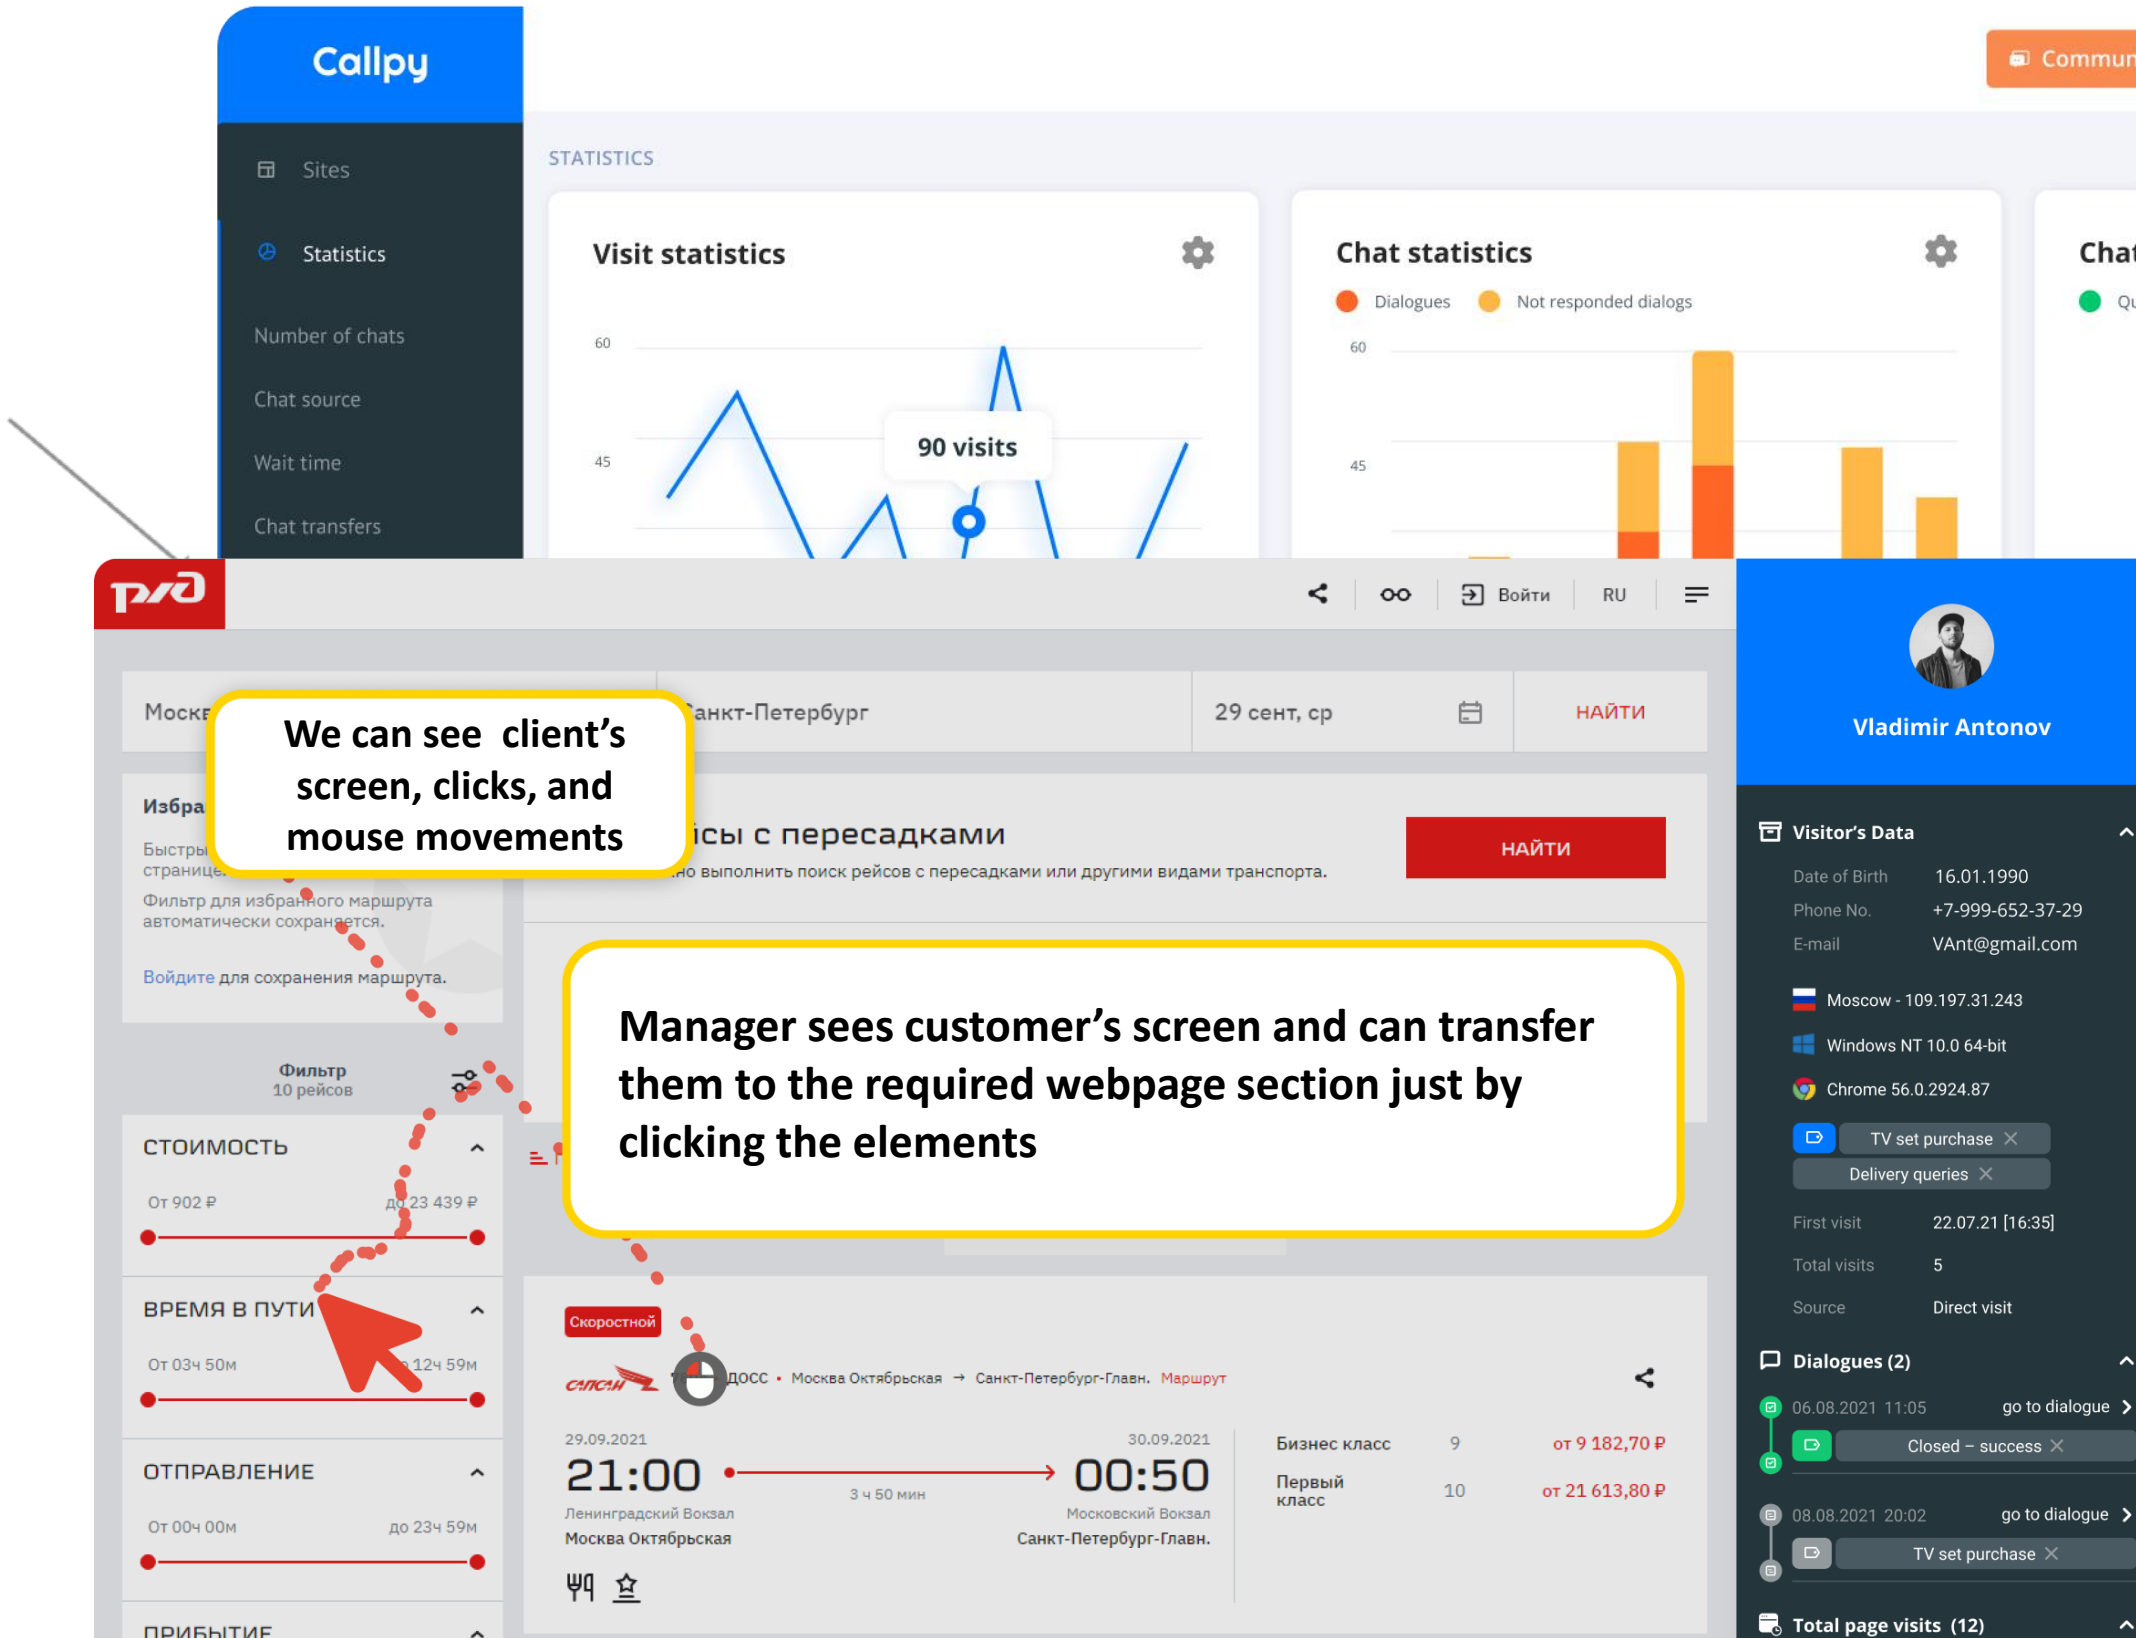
Callpy

Commun

Sites

Statistics

Number of chats

Chat source

Wait time

Chat transfers

STATISTICS

Visit statistics

60

45

90 visits

Chat statistics

Dialogues  Not responded dialogs

60

45

Chat

Qu

Войти  RU

Моск

We can see client's screen, clicks, and mouse movements

анкт-Петербург

29 сент, ср

НАЙТИ

Избра

Быстры
страниц

Фильтр для избранного маршрута автоматически сохранится.

Войдите для сохранения маршрута.

сы с пересадками

но выполнить поиск рейсов с пересадками или другими видами транспорта.

НАЙТИ

Manager sees customer's screen and can transfer them to the required webpage section just by clicking the elements

Фильтр
10 рейсов

СТОИМОСТЬ

От 902 ₽  до 23 439 ₽

ВРЕМЯ В ПУТИ

От 03ч 50м  12ч 59м

ОТПРАВЛЕНИЕ

От 00ч 00м  до 23ч 59м

ПРИБЫТИЕ

Скоростной

САПСАН  ДОСС • Москва Октябрьская → Санкт-Петербург-Главн. Маршрут

29.09.2021
21:00
Ленинградский Вокзал
Москва Октябрьская

3 ч 50 мин

30.09.2021
00:50
Московский Вокзал
Санкт-Петербург-Главн.

Бизнес класс  9  от 9 182,70 ₽
Первый класс  10  от 21 613,80 ₽

Vladimir Antonov

Visitor's Data

Date of Birth  16.01.1990
Phone No.  +7-999-652-37-29
E-mail  VAnt@gmail.com

Moscow - 109.197.31.243
Windows NT 10.0 64-bit
Chrome 56.0.2924.87

TV set purchase
Delivery queries

First visit  22.07.21 [16:35]
Total visits  5
Source  Direct visit

Dialogues (2)

06.08.2021 11:05  go to dialogue
Closed – success

08.08.2021 20:02  go to dialogue
TV set purchase

Total page visits (12)